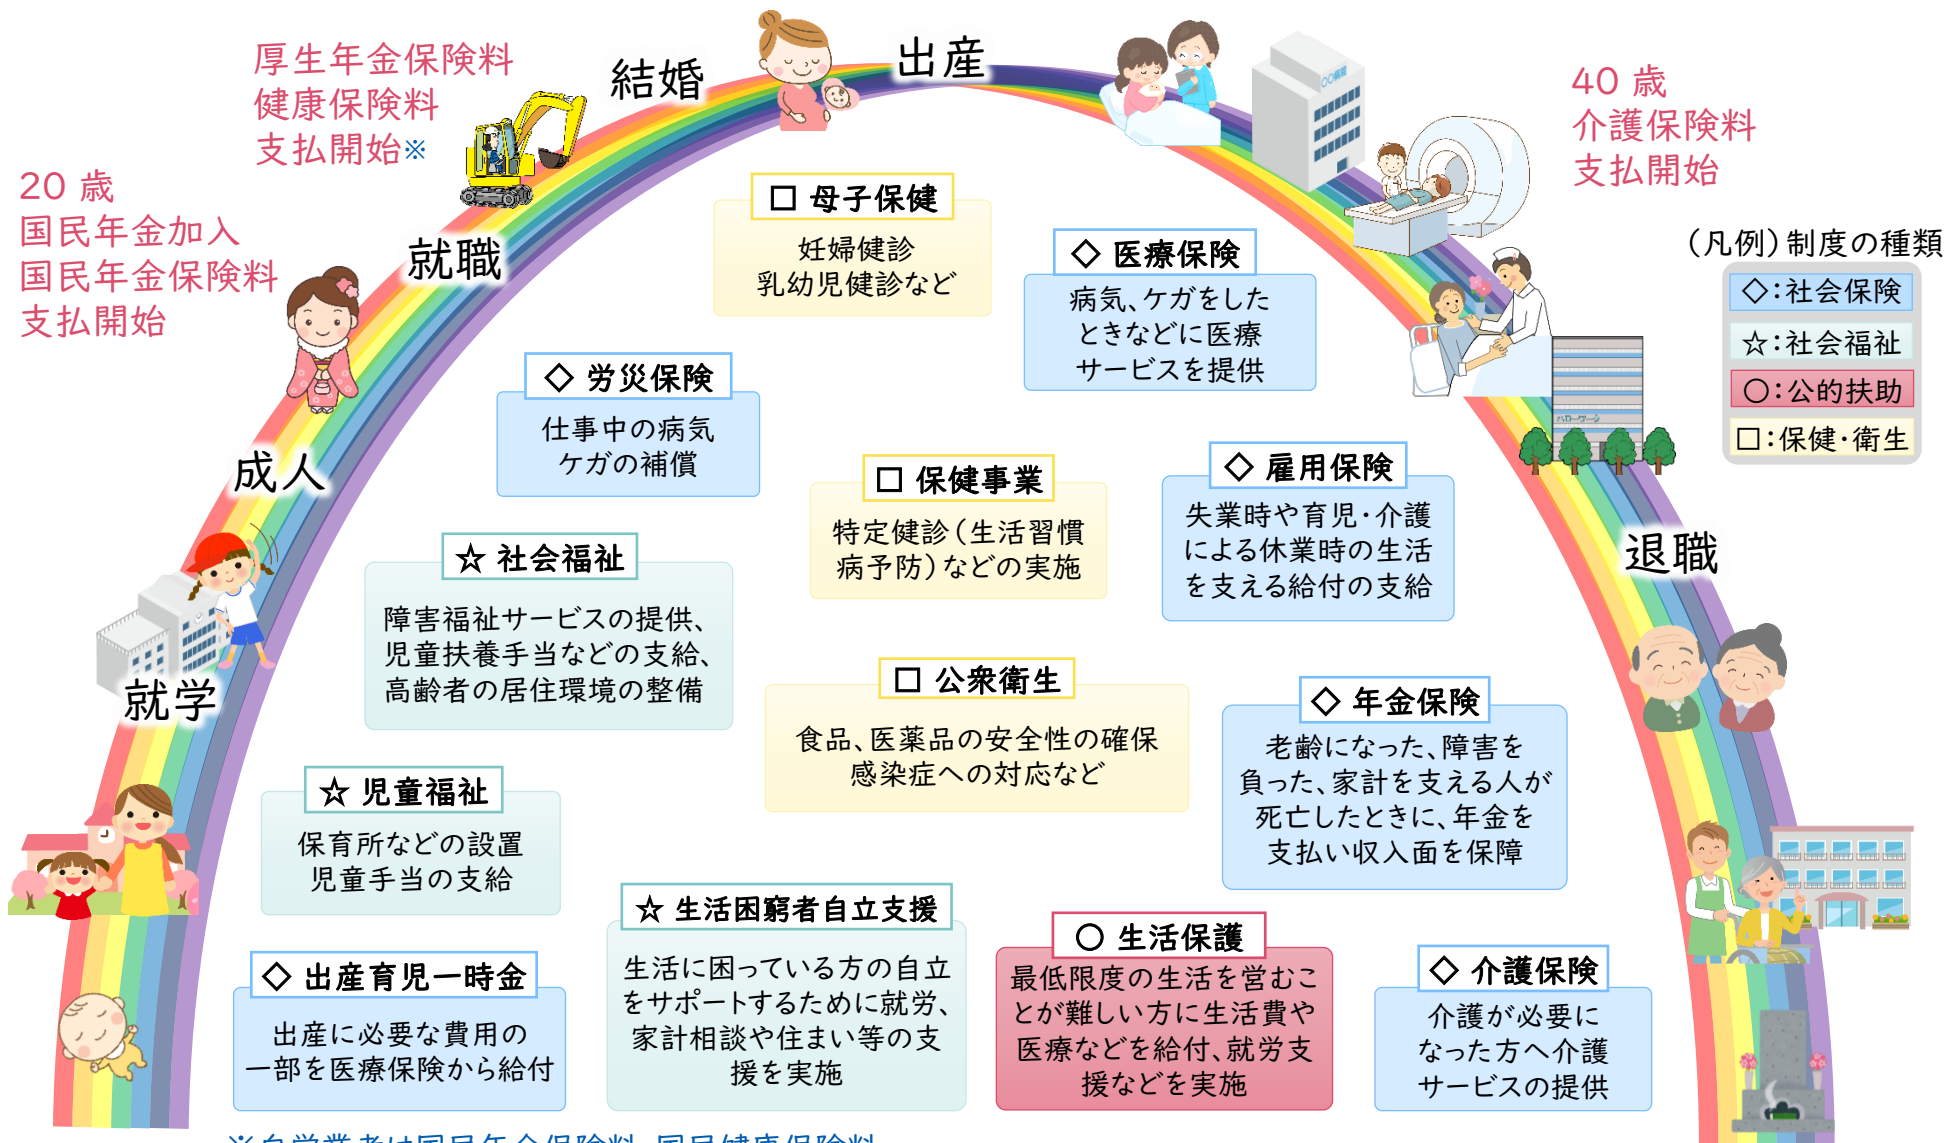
厚生年金保険料
健康保険料
支払開始※

結婚

出産

40 歳
介護保険料
支払開始

20 歳
国民年金加入
国民年金保険料
支払開始

就職

□ 母子保健
妊婦健診
乳幼児健診など

◇ 医療保険
病気、ケガをしたときなどに医療サービスを提供

（凡例）制度の種類
◇：社会保険
☆：社会福祉
〇：公的扶助
□：保健・衛生

◇ 労災保険
仕事中の病気ケガの補償

成人

□ 保健事業
特定健診（生活習慣病予防）などの実施

◇ 雇用保険
失業時や育児・介護による休業時の生活を支える給付の支給

退職

☆ 社会福祉
障害福祉サービスの提供、児童扶養手当などの支給、高齢者の居住環境の整備

□ 公衆衛生
食品、医薬品の安全性の確保
感染症への対応など

就学

◇ 年金保険
老齢になった、障害を負った、家計を支える人が死亡したときに、年金を支払い収入面を保障

☆ 児童福祉
保育所などの設置
児童手当の支給

☆ 生活困窮者自立支援
生活に困っている方の自立をサポートするために就労、家計相談や住まい等の支援を実施

〇 生活保護
最低限度の生活を営むことが難しい方に生活費や医療などを給付、就労支援などを実施

◇ 出産育児一時金
出産に必要な費用の一部を医療保険から給付

◇ 介護保険
介護が必要になった方へ介護サービスの提供

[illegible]